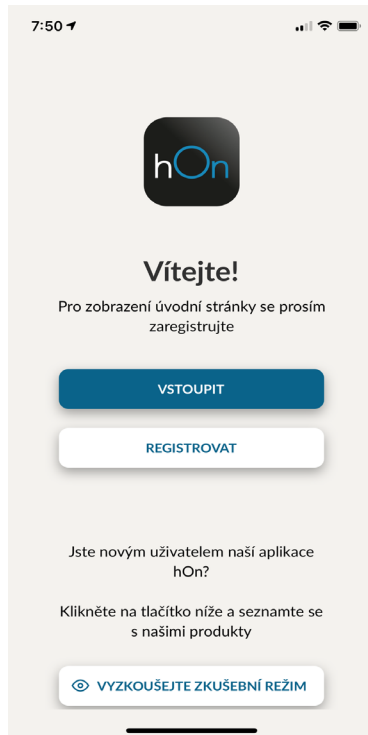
7:50

hOn

Vítejte!

Pro zobrazení úvodní stránky se prosím zaregistrujte

VSTOUPIT

REGISTROVAT

Jste novým uživatelem naší aplikace hOn?

Klikněte na tlačítko níže a seznamte se s našimi produkty

VYZKOUŠEJTE ZKUŠEBNÍ REŽIM